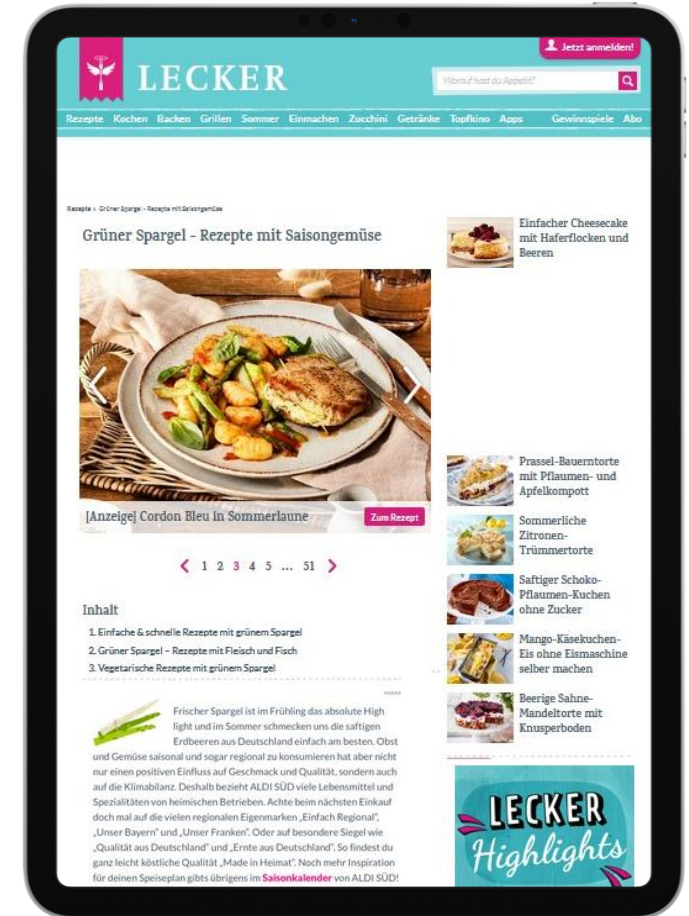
Jetzt anmelden!

LECKER

Worauf hast du Appetit?

Rezepte Kochen Backen Grillen Sommer Einmachen Zucchini Getränke Topfkino Apps Gewinnspiele Abo

Rezepte › Grüner Spargel - Rezepte mit Saisongemüse

Grüner Spargel - Rezepte mit Saisongemüse

[Anzeige] Cordon Bleu in Sommerlaune

Zum Rezept

‹ 1 2 3 4 5 ... 51 ›

Inhalt

1. Einfache & schnelle Rezepte mit grünem Spargel
2. Grüner Spargel – Rezepte mit Fleisch und Fisch
3. Vegetarische Rezepte mit grünem Spargel

Frischer Spargel ist im Frühling das absolute High light und im Sommer schmecken uns die saftigen Erdbeeren aus Deutschland einfach am besten. Obst und Gemüse saisonal und sogar regional zu konsumieren hat aber nicht nur einen positiven Einfluss auf Geschmack und Qualität, sondern auch auf die Klimabilanz. Deshalb bezieht ALDI SÜD viele Lebensmittel und Spezialitäten von heimischen Betrieben. Achte beim nächsten Einkauf doch mal auf die vielen regionalen Eigenmarken „Einfach Regional", „Unser Bayern" und „Unser Franken". Oder auf besondere Siegel wie „Qualität aus Deutschland" und „Ernte aus Deutschland". So findest du ganz leicht köstliche Qualität „Made in Heimat". Noch mehr Inspiration für deinen Speiseplan gibts übrigens im Saisonkalender von ALDI SÜD!

Einfacher Cheesecake mit Haferflocken und Beeren

Prassel-Bauerntorte mit Pflaumen- und Apfelkompott

Sommerliche Zitronen-Trümmertorte

Saftiger Schoko-Pflaumen-Kuchen ohne Zucker

Mango-Käsekuchen-Eis ohne Eismaschine selber machen

Beerige Sahne-Mandeltorte mit Knusperboden

LECKER Highlights